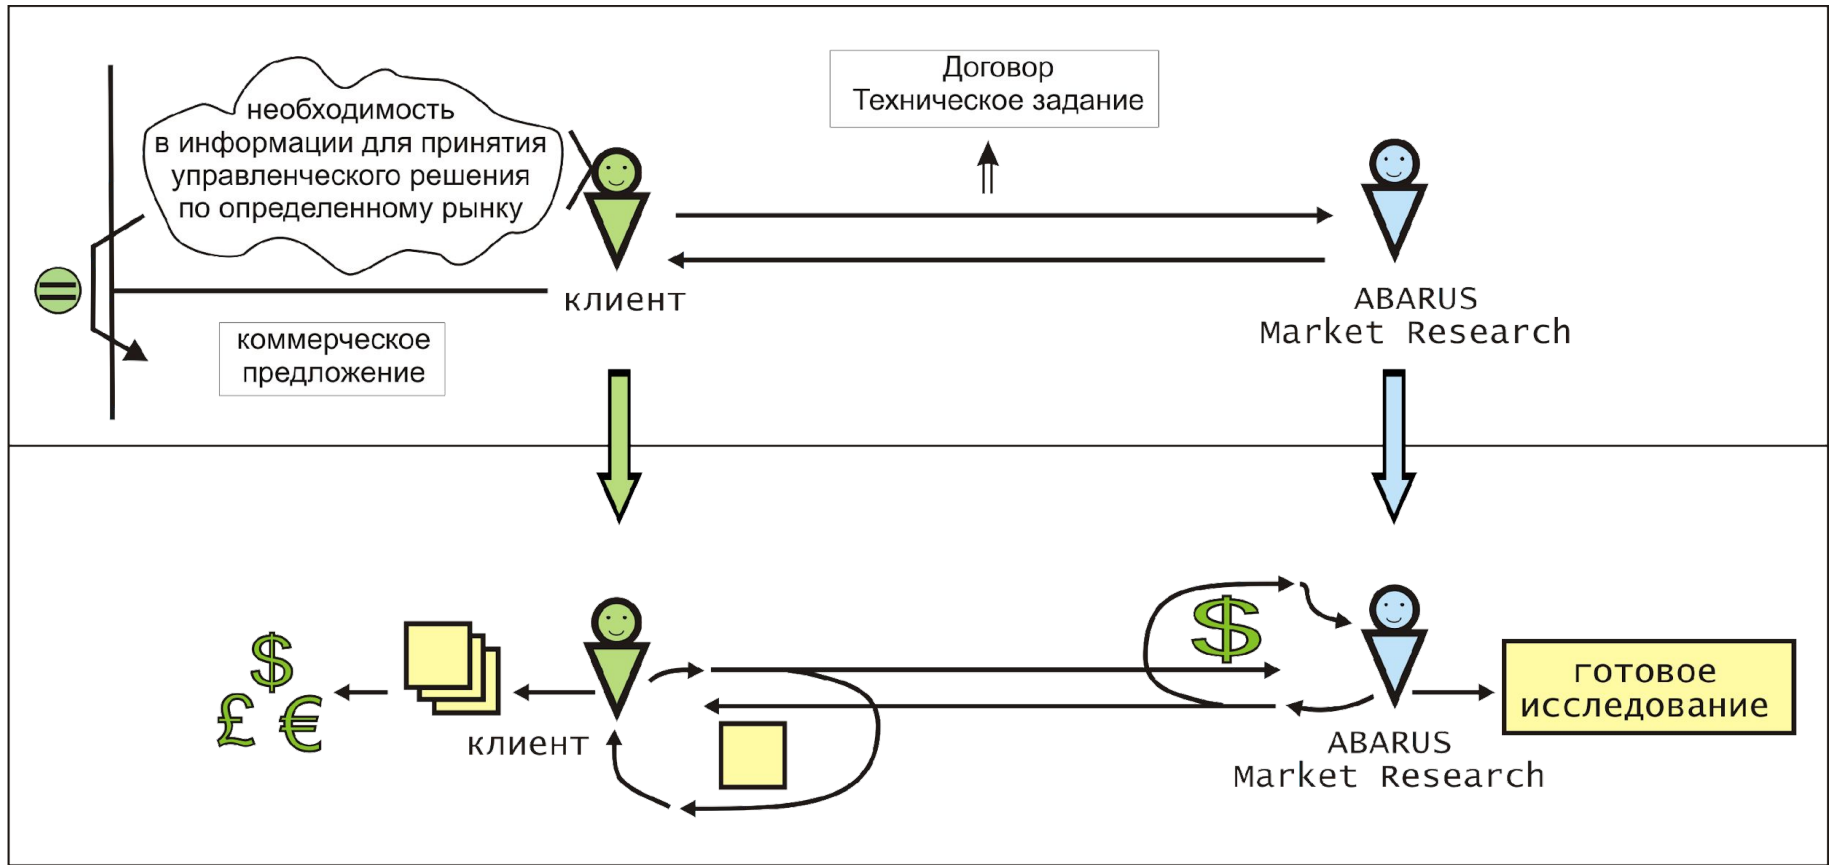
необходимость в информации для принятия управленческого решения по определенному рынку

Договор
Техническое задание

клиент

ABARUS
Market Research

коммерческое предложение

$
£ €

клиент

$

готовое исследование

ABARUS
Market Research